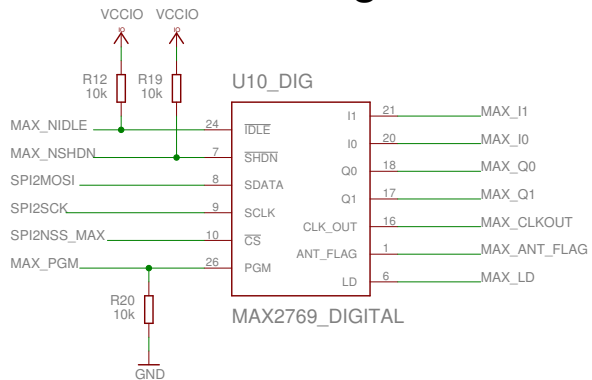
VCCIO
VCCIO
R12
10k
R19
10k
U10_DIG
MAX_NIDLE
24
$\overline{IDLE}$
MAX_NSHDN
7
$\overline{SHDN}$
SPI2MOSI
8
SDATA
SPI2SCK
9
SCLK
SPI2NSS_MAX
10
$\overline{CS}$
MAX_PGM
26
PGM
I1
21
MAX_I1
I0
20
MAX_I0
Q0
18
MAX_Q0
Q1
17
MAX_Q1
CLK_OUT
16
MAX_CLKOUT
ANT_FLAG
1
MAX_ANT_FLAG
LD
6
MAX_LD
R20
10k
MAX2769_DIGITAL
GND